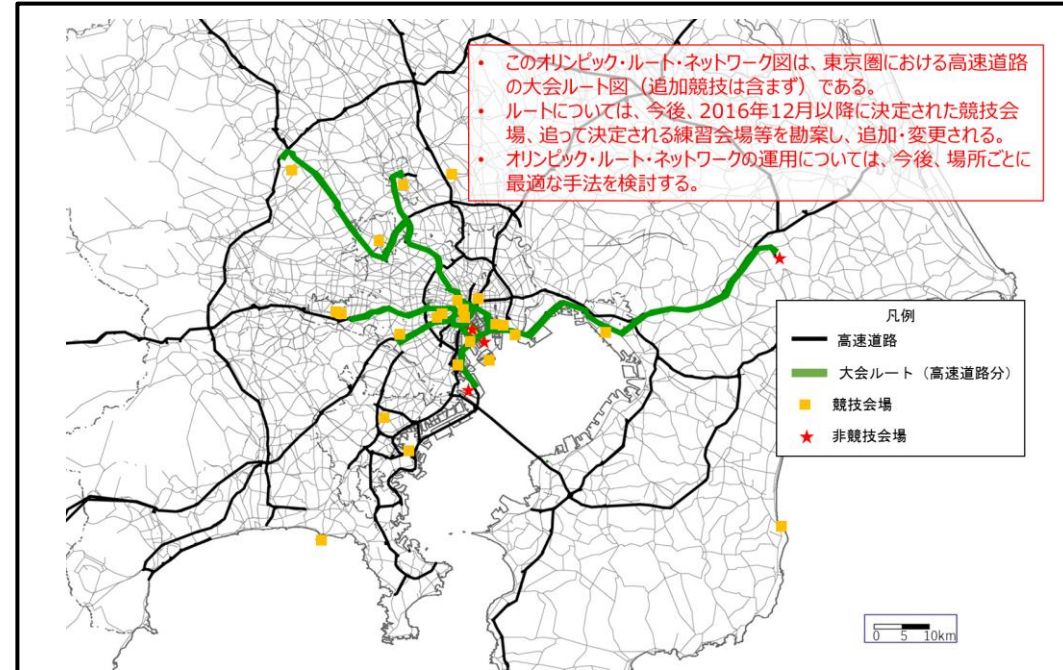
• このオリンピック・ルート・ネットワーク図は、東京圏における高速道路の大会ルート図（追加競技は含まず）である。
• ルートについては、今後、2016年12月以降に決定された競技会場、追って決定される練習会場等を勘案し、追加・変更される。
• オリンピック・ルート・ネットワークの運用については、今後、場所ごとに最適な手法を検討する。

凡例
高速道路
大会ルート（高速道路分）
競技会場
非競技会場

0 5 10km